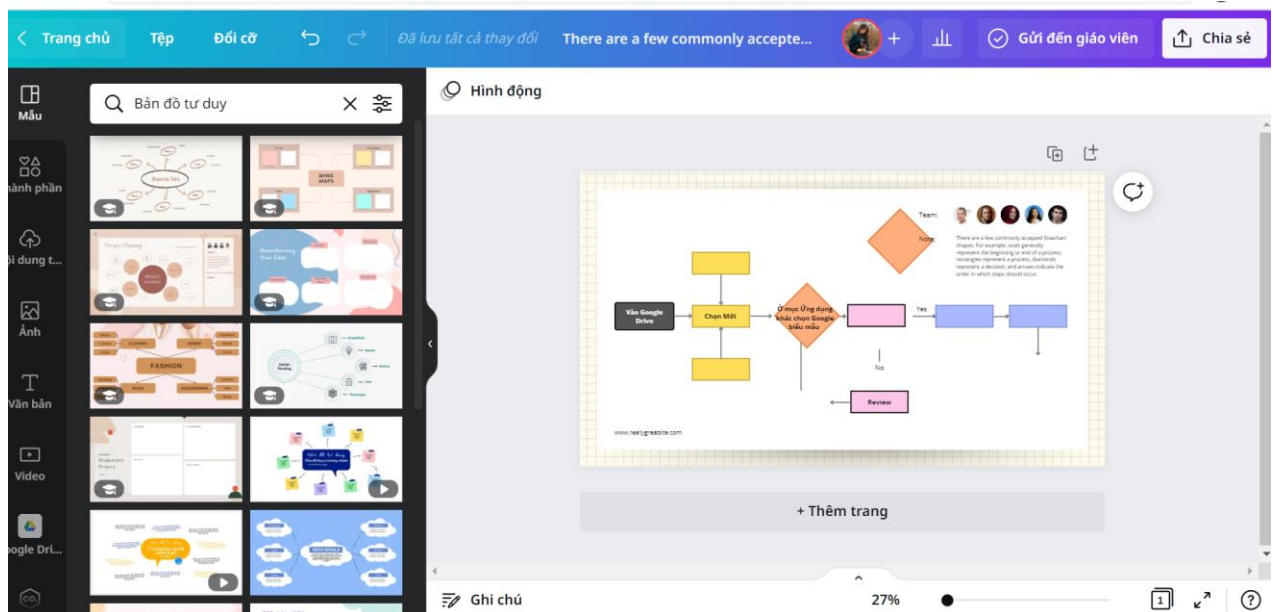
Trang chủ Tệp Đổi cỡ Đã lưu tất cả thay đổi There are a few commonly accepte... + Gửi đến giáo viên Chia sẻ

Mẫu
hành phần
ội dung t...
Ảnh
Văn bản
Video
ogle Dri...

Bản đồ tư duy

MIND MAPS

Project Planning

Brainstorming Your Idea

FASHION

Hình động

Team:
Note:

There are a few commonly accepted flowchart shapes. For example, ovals generally represent the beginning or end of a process, rectangles represent a process, diamonds represent a decision, and arrows indicate the order in which steps should occur.

Vào Google Drive
Chọn Mới
Ở mục Ứng dụng khác chọn Google biểu mẫu
Yes
No
Review

www.reallygreatsite.com

+ Thêm trang

Ghi chú 27% 1 ?